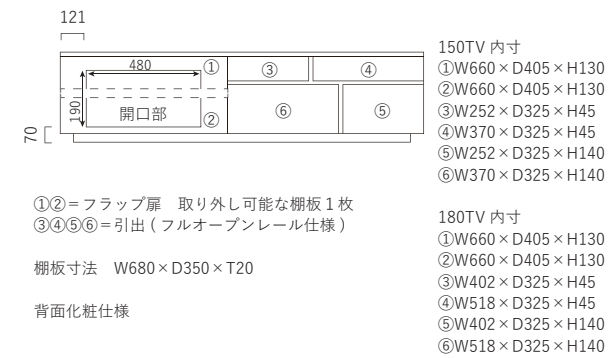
121

480
①
③
④
90
開口部
②
⑥
⑤
70

150TV 内寸
①W660×D405×H130
②W660×D405×H130
③W252×D325×H45
④W370×D325×H45
⑤W252×D325×H140
⑥W370×D325×H140

①②=フラップ扉　取り外し可能な棚板1枚
③④⑤⑥=引出(フルオープンレール仕様)

棚板寸法　W680×D350×T20

背面化粧仕様

180TV 内寸
①W660×D405×H130
②W660×D405×H130
③W402×D325×H45
④W518×D325×H45
⑤W402×D325×H140
⑥W518×D325×H140